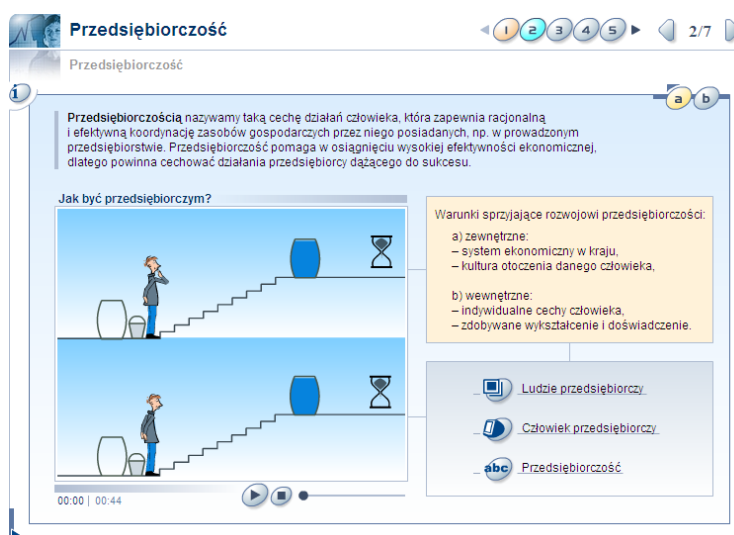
Przedsiębiorczość

1 2 3 4 5

2/7

Przedsiębiorczość

i

a b

**Przedsiębiorczością** nazywamy taką cechę działań człowieka, która zapewnia racjonalną i efektywną koordynację zasobów gospodarczych przez niego posiadanych, np. w prowadzonym przedsiębiorstwie. Przedsiębiorczość pomaga w osiągnięciu wysokiej efektywności ekonomicznej, dlatego powinna cechować działania przedsiębiorcy dążącego do sukcesu.

Jak być przedsiębiorczym?

00:00 | 00:44

Warunki sprzyjające rozwojowi przedsiębiorczości:

a) zewnętrzne:
– system ekonomiczny w kraju,
– kultura otoczenia danego człowieka,

b) wewnętrzne:
– indywidualne cechy człowieka,
– zdobywane wykształcenie i doświadczenie.

Ludzie przedsiębiorczy

Człowiek przedsiębiorczy

abc Przedsiębiorczość